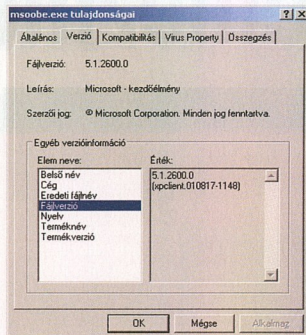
msoobe.exe tulajdonságai

? X

Általános | Verzió | Kompatibilitás | Virus Property | Összegzés

Fájlverzió: 5.1.2600.0

Leírás: Microsoft - kezdőélmény

Szerzői jog: © Microsoft Corporation. Minden jog fenntartva.

Egyéb verzióinformáció

Elem neve:
Belső név
Cég
Eredeti fájlnév
Fájlverzió
Nyelv
Terméknév
Termékverzió

Érték:
5.1.2600.0
(xpclient.010817-1148)

OK | Mégse | Alkalmaz